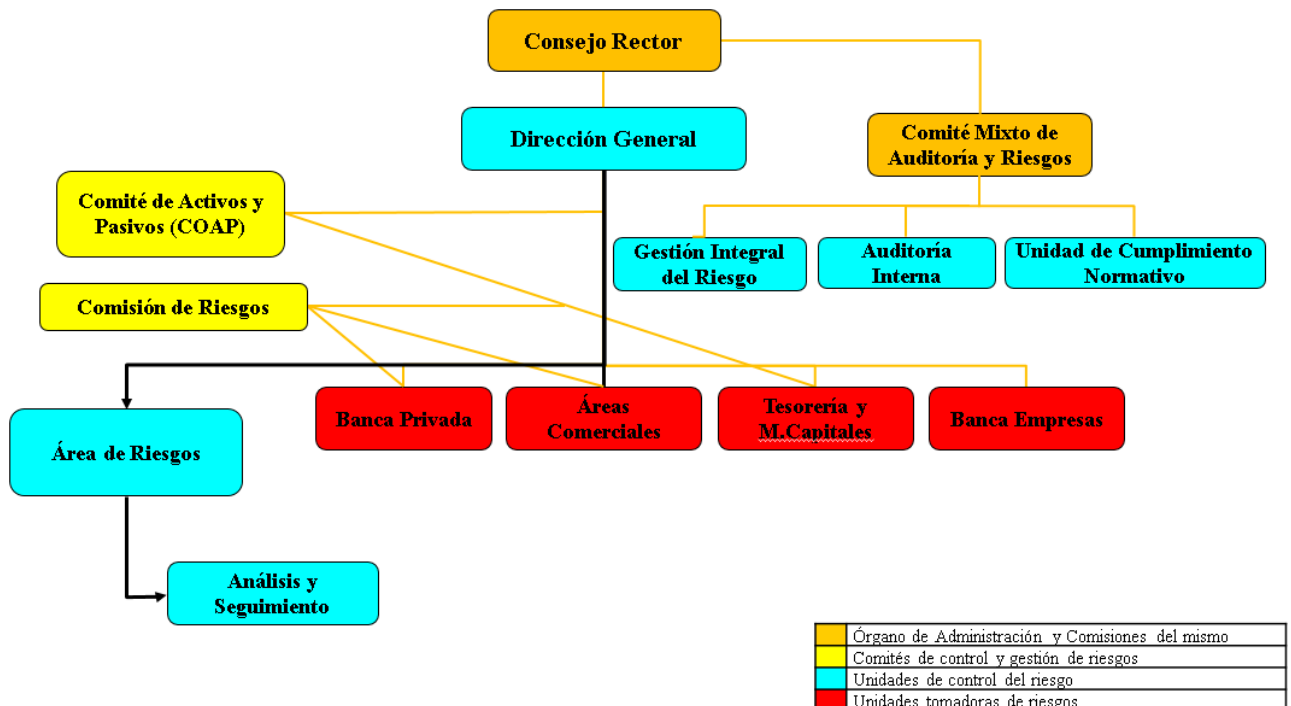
Consejo Rector

Dirección General

Comité Mixto de Auditoría y Riesgos

Comité de Activos y Pasivos (COAP)

Gestión Integral del Riesgo

Auditoría Interna

Unidad de Cumplimiento Normativo

Comisión de Riesgos

Banca Privada

Áreas Comerciales

Tesorería y M.Capitales

Banca Empresas

Área de Riesgos

Análisis y Seguimiento

| | |
|---|---|
| | Órgano de Administración y Comisiones del mismo |
| | Comités de control y gestión de riesgos |
| | Unidades de control del riesgo |
| | Unidades tomadoras de riesgos |